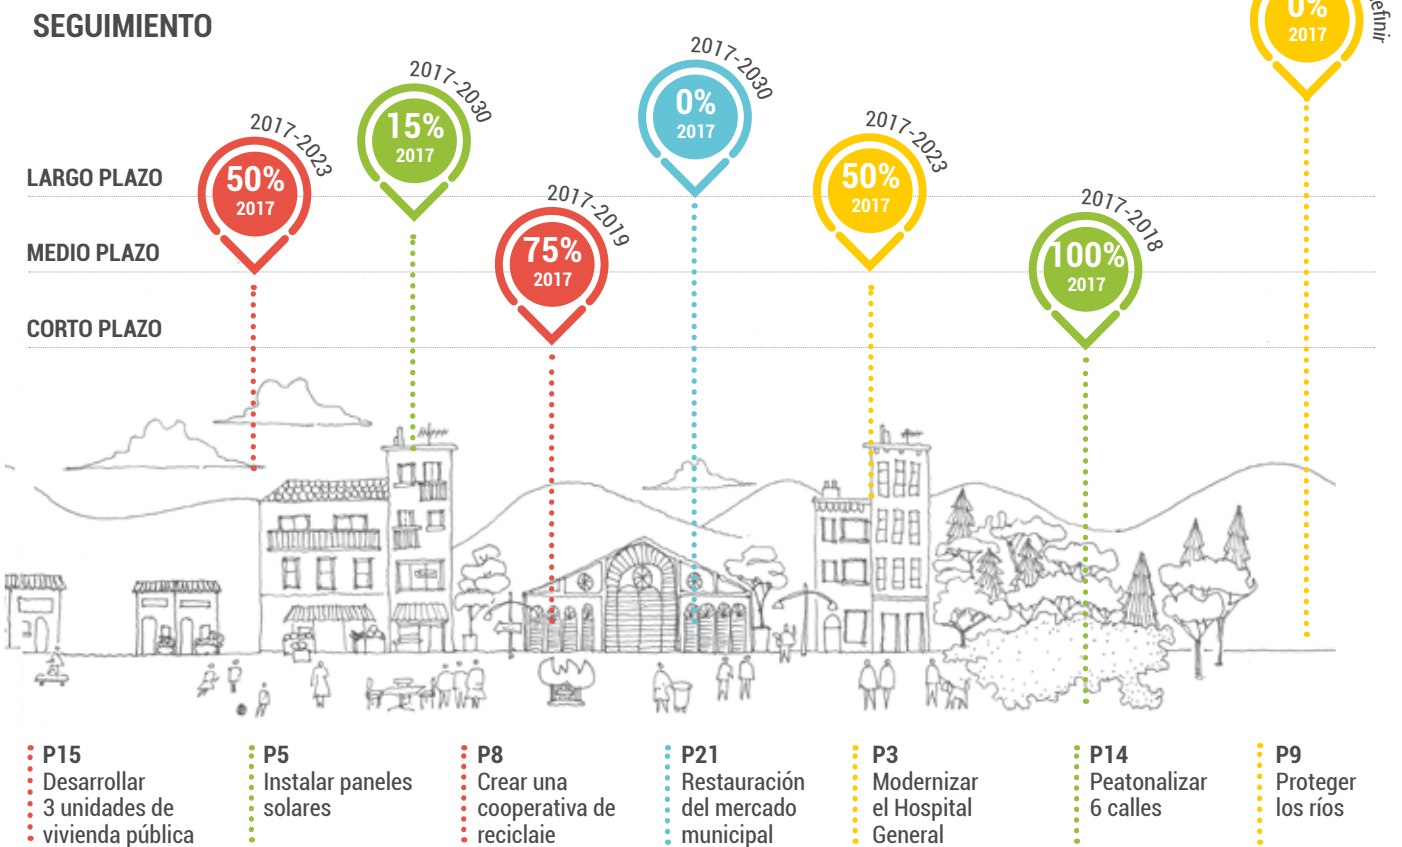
SEGUIMIENTO

0%
2017
efinir

LARGO PLAZO
MEDIO PLAZO
CORTO PLAZO

2017-2023
50%
2017

2017-2030
15%
2017

2017-2019
75%
2017

2017-2030
0%
2017

2017-2023
50%
2017

2017-2018
100%
2017

P15
Desarrollar 3 unidades de vivienda pública

P5
Instalar paneles solares

P8
Crear una cooperativa de reciclaje

P21
Restauración del mercado municipal

P3
Modernizar el Hospital General

P14
Peatonalizar 6 calles

P9
Proteger los ríos